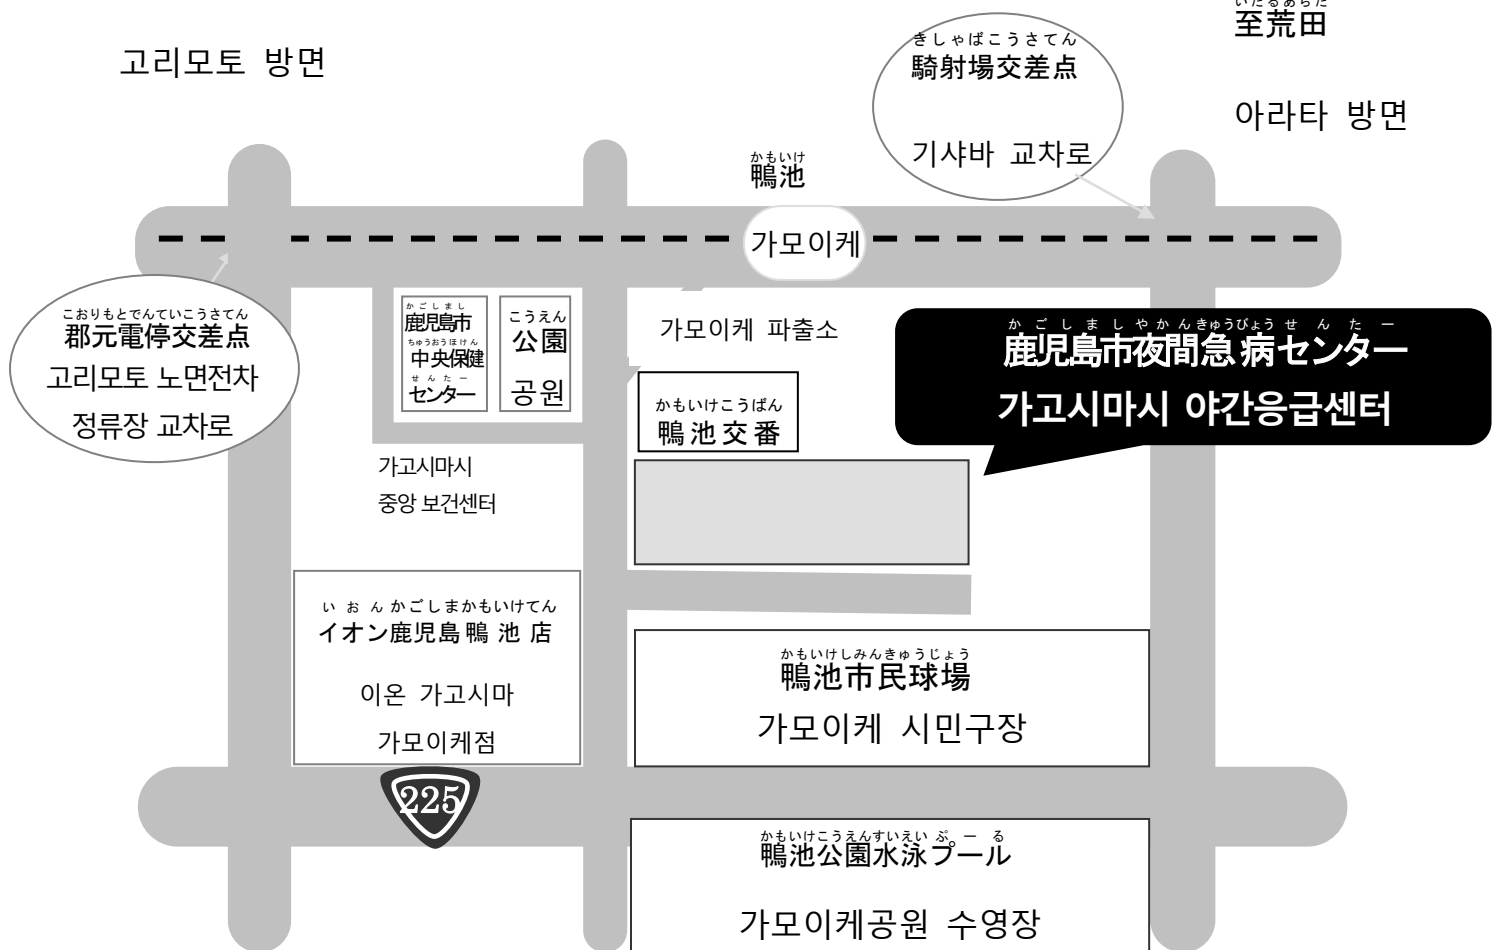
고리모토 방면

きしゃばこうさてん
騎射場交差点

기샤바 교차로

いたるあらた
至荒田

아라타 방면

かもいけ
鴨池

가모이케

こおりもとでんていこうさてん
郡元電停交差点

고리모토 노면전차 정류장 교차로

かごしまし
鹿児島市
ちゅうおうほけん
中央保健
せんたー
センター

こうえん
公園

공원

가모이케 파출소

かごしましやかんきゅうびょうせんたー
鹿児島市夜間急病センター

가고시마시 야간응급센터

かもいけこうばん
鴨池交番

가고시마시 중앙 보건센터

いおんかごしまかもいけてん
イオン鹿児島鴨池店

이온 가고시마 가모이케점

かもいけしみんきゅうじょう
鴨池市民球場

가모이케 시민구장

225

かもいけこうえんすいえいぷーる
鴨池公園水泳プール

가모이케공원 수영장